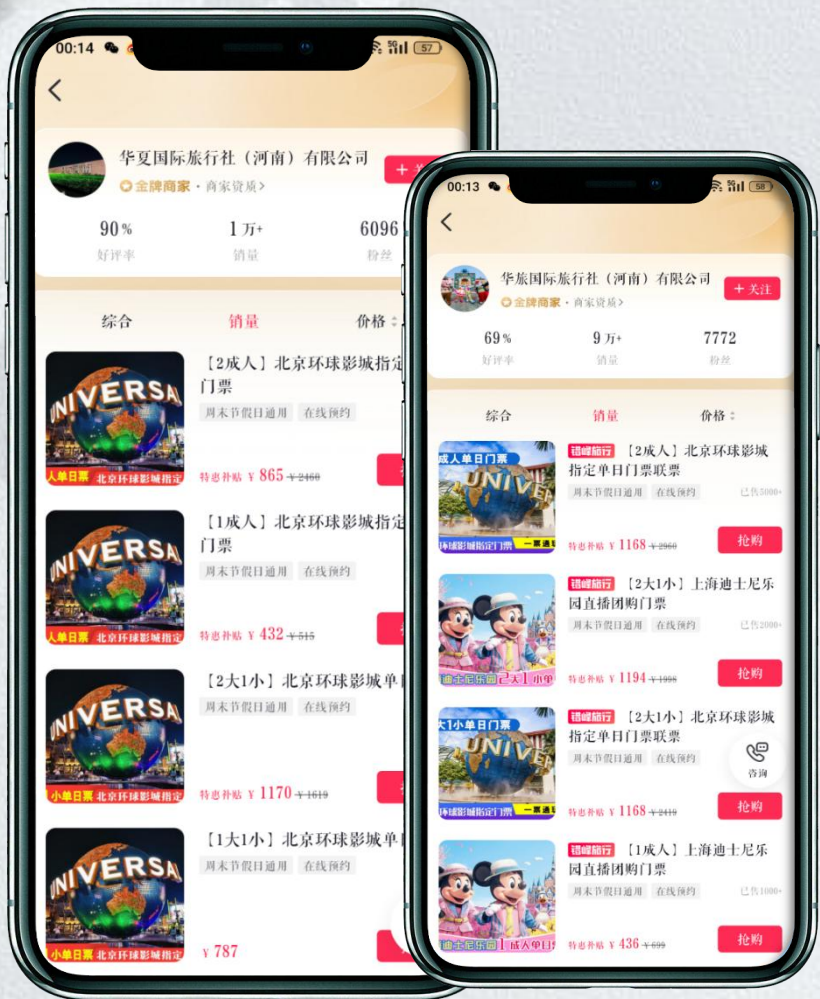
00:14 57

华夏国际旅行社（河南）有限公司
+ 关
金牌商家 · 商家资质 >

90% 好评率
1万+ 销量
6096 粉丝

综合 销量 价格

UNIVERSAL
人单日票 北京环球影城指定
【2成人】北京环球影城指定门票
周末节假日通用 在线预约
特惠补贴 ¥ 865 ¥2460

UNIVERSAL
人单日票 北京环球影城指定
【1成人】北京环球影城指定门票
周末节假日通用 在线预约
特惠补贴 ¥ 432 ¥515

UNIVERSAL
小单日票 北京环球影城指定
【2大1小】北京环球影城单
周末节假日通用 在线预约
特惠补贴 ¥ 1170 ¥1619

UNIVERSAL
小单日票 北京环球影城指定
【1大1小】北京环球影城单
周末节假日通用 在线预约
¥ 787

00:13 58

华旅国际旅行社（河南）有限公司
+ 关注
金牌商家 · 商家资质 >

69% 好评率
9万+ 销量
7772 粉丝

综合 销量 价格

成人单日门票 UNIVERSAL 环球影城指定门票 一票通
错峰旅行 【2成人】北京环球影城指定单日门票联票
周末节假日通用 在线预约 已售3000+
特惠补贴 ¥ 1168 ¥2960
抢购

迪士尼乐园 2大1小单
错峰旅行 【2大1小】上海迪士尼乐园直播团购门票
周末节假日通用 在线预约 已售2000+
特惠补贴 ¥ 1194 ¥1998
抢购

大1小单日门票 UNIVERSAL 环球影城指定门票 一票通
错峰旅行 【2大1小】北京环球影城指定单日门票联票
周末节假日通用 在线预约
咨询
特惠补贴 ¥ 1168 ¥2419
抢购

迪士尼乐园 1成人单日
错峰旅行 【1成人】上海迪士尼乐园直播团购门票
周末节假日通用 在线预约 已售1000+
特惠补贴 ¥ 436 ¥699
抢购